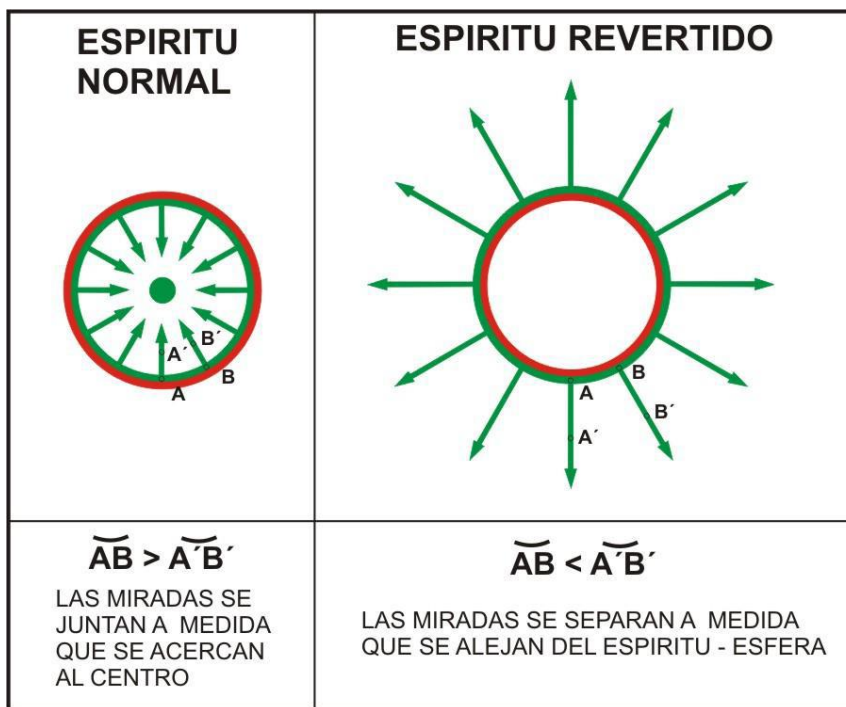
| ESPIRITU NORMAL | ESPIRITU REVERTIDO |
|---|---|
| A´ B´ A B | A B B´ A´ |
| $\overset{\frown}{AB} > \overset{\frown}{A'B'}$ LAS MIRADAS SE JUNTAN A MEDIDA QUE SE ACERCAN AL CENTRO | $\overset{\frown}{AB} < \overset{\frown}{A'B'}$ LAS MIRADAS SE SEPARAN A MEDIDA QUE SE ALEJAN DEL ESPIRITU - ESFERA |